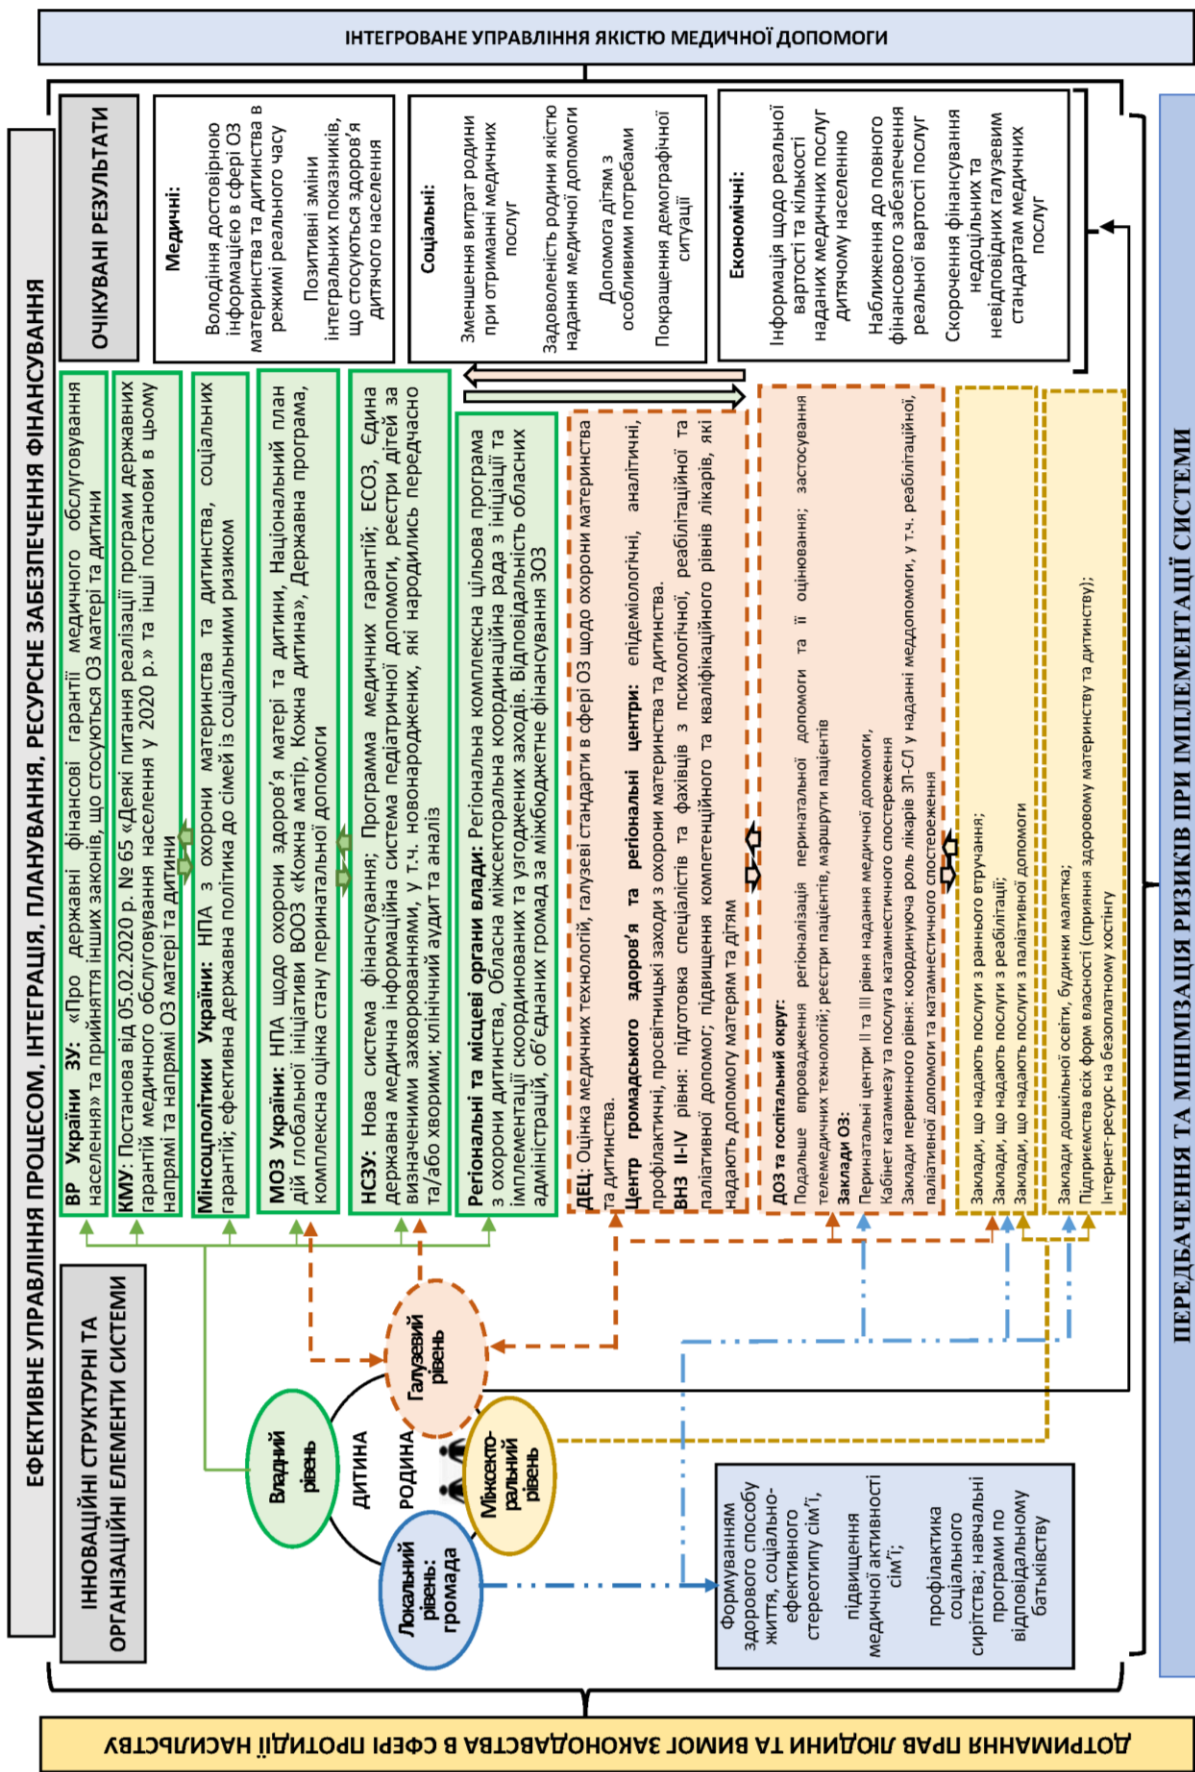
ІНТЕГРОВАНЕ УПРАВЛІННЯ ЯКІСТЮ МЕДИЧНОЇ ДОПОМОГИ

ЕФЕКТИВНЕ УПРАВЛІННЯ ПРОЦЕСОМ, ІНТЕГРАЦІЯ, ПЛАНУВАННЯ, РЕСУРСНЕ ЗАБЕЗПЕЧЕННЯ ФІНАНСУВАННЯ

ОЧІКУВАНІ РЕЗУЛЬТАТИ

Медичні:
Володіння достовірною інформацією в сфері ОЗ материнства та дитинства в режимі реального часу
Позитивні зміни інтегральних показників, що стосуються здоров'я дитячого населення

Соціальні:
Зменшення витрат родини при отриманні медичних послуг
Задоволеність родини якістю надання медичної допомоги
Допомога дітям з особливими потребами
Покращення демографічної ситуації

Економічні:
Інформація щодо реальної вартості та кількості наданих медичних послуг дитячому населенню
Наближення до повного фінансового забезпечення реальної вартості послуг
Скорочення фінансування недоцільних та невідповідних галузевим стандартам медичних послуг

ВР України ЗУ: «Про державні фінансові гарантії медичного обслуговування населення» та прийняття інших законів, що стосуються ОЗ матері та дитини

КМУ: Постанова від 05.02.2020 р. № 65 «Деякі питання реалізації програми державних гарантій медичного обслуговування населення у 2020 р.» та інші постанови в цьому напрямі та напрямі ОЗ матері та дитини

Мінсоцполітики України: НПА з охорони материнства та дитинства, соціальних гарантій; ефективна державна політика до сімей із соціальними ризиком

МОЗ України: НПА щодо охорони здоров'я матері та дитини, Національний план дій глобальної ініціативи ВООЗ «Кожна матір, Кожна дитина», Державна програма, комплексна оцінка стану перинатальної допомоги

НСЗУ: Нова система фінансування; Программа медичних гарантій; ЕСОЗ, Єдина державна медична інформаційна система педіатричної допомоги, реєстри дітей за визначеними захворюваннями, у т.ч. новонароджених, які народились передчасно та/або хворими; клінічний аудит та аналіз

Регіональні та місцеві органи влади: Регіональна комплексна цільова програма з охорони дитинства, Обласна міжсекторальна координаційна рада з ініціації та імплементації скоординованих та узгоджених заходів. Відповідальність обласних адміністрацій, об'єднаних громад за міжбюджетне фінансування ЗОЗ

ДЕЦ: Оцінка медичних технологій, галузеві стандарти в сфері ОЗ щодо охорони материнства та дитинства.
Центр громадського здоров'я та регіональні центри: епідеміологічні, аналітичні, профілактичні, просвітницькі заходи з охорони материнства та дитинства.
ВНЗ II-IV рівня: підготовка спеціалістів та фахівців з психологічної, реабілітаційної та паліативної допомог; підвищення компетенційного та кваліфікаційного рівнів лікарів, які надають допомогу матерям та дітям

ДОЗ та госпітальний округ:
Подальше впровадження регіоналізація перинатальної допомоги та її оцінювання; застосування телемедичних технологій; реєстри пацієнтів, маршрути пацієнтів
Заклади ОЗ:
Перинатальні центри II та III рівня надання медичної допомоги,
Кабінет катамнезу та послуга катамнестичного спостереження
Заклади первинного рівня: координуюча роль лікарів ЗП-СЛ у наданні меддопомоги, у т.ч. реабілітаційної, паліативної допомоги та катамнестичного спостереження

Заклади, що надають послуги з раннього втручання;
Заклади, що надають послуги з реабілітації;
Заклади, що надають послуги з паліативної допомоги

Заклади дошкільної освіти, будинки малятка;
Підприємства всіх форм власності (сприяння здоровому материнству та дитинству);
Інтернет-ресурс на безоплатному хостінгу

ІННОВАЦІЙНІ СТРУКТУРНІ ТА ОРГАНІЗАЦІЙНІ ЕЛЕМЕНТИ СИСТЕМИ

Владний рівень
Галузевий рівень
Міжсекторальний рівень
Локальний рівень: громада
ДИТИНА
РОДИНА

Формуванням здорового способу життя, соціально-ефективного стереотипу сім'ї,
підвищення медичної активності сім'ї;
профілактика соціального сирітства; навчальні програми по відповідальному батьківству

ПЕРЕДБАЧЕННЯ ТА МІНІМІЗАЦІЯ РИЗИКІВ ПРИ ІМПЛЕМЕНТАЦІЇ СИСТЕМИ

ДОТРИМАННЯ ПРАВ ЛЮДИНИ ТА ВИМОГ ЗАКОНОДАВСТВА В СФЕРІ ПРОТИДІЇ НАСИЛЬСТВУ